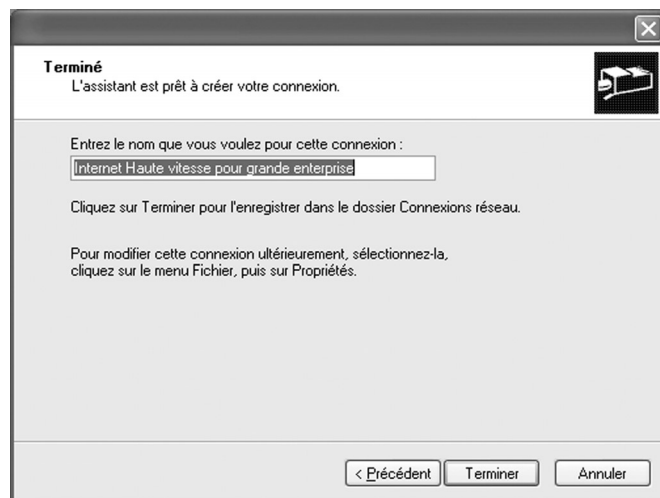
Terminé
L'assistant est prêt à créer votre connexion.

Entrez le nom que vous voulez pour cette connexion :

Internet Haute vitesse pour grande enterprise

Cliquez sur Terminer pour l'enregistrer dans le dossier Connexions réseau.

Pour modifier cette connexion ultérieurement, sélectionnez-la, cliquez sur le menu Fichier, puis sur Propriétés.

< Précédent | Terminer | Annuler